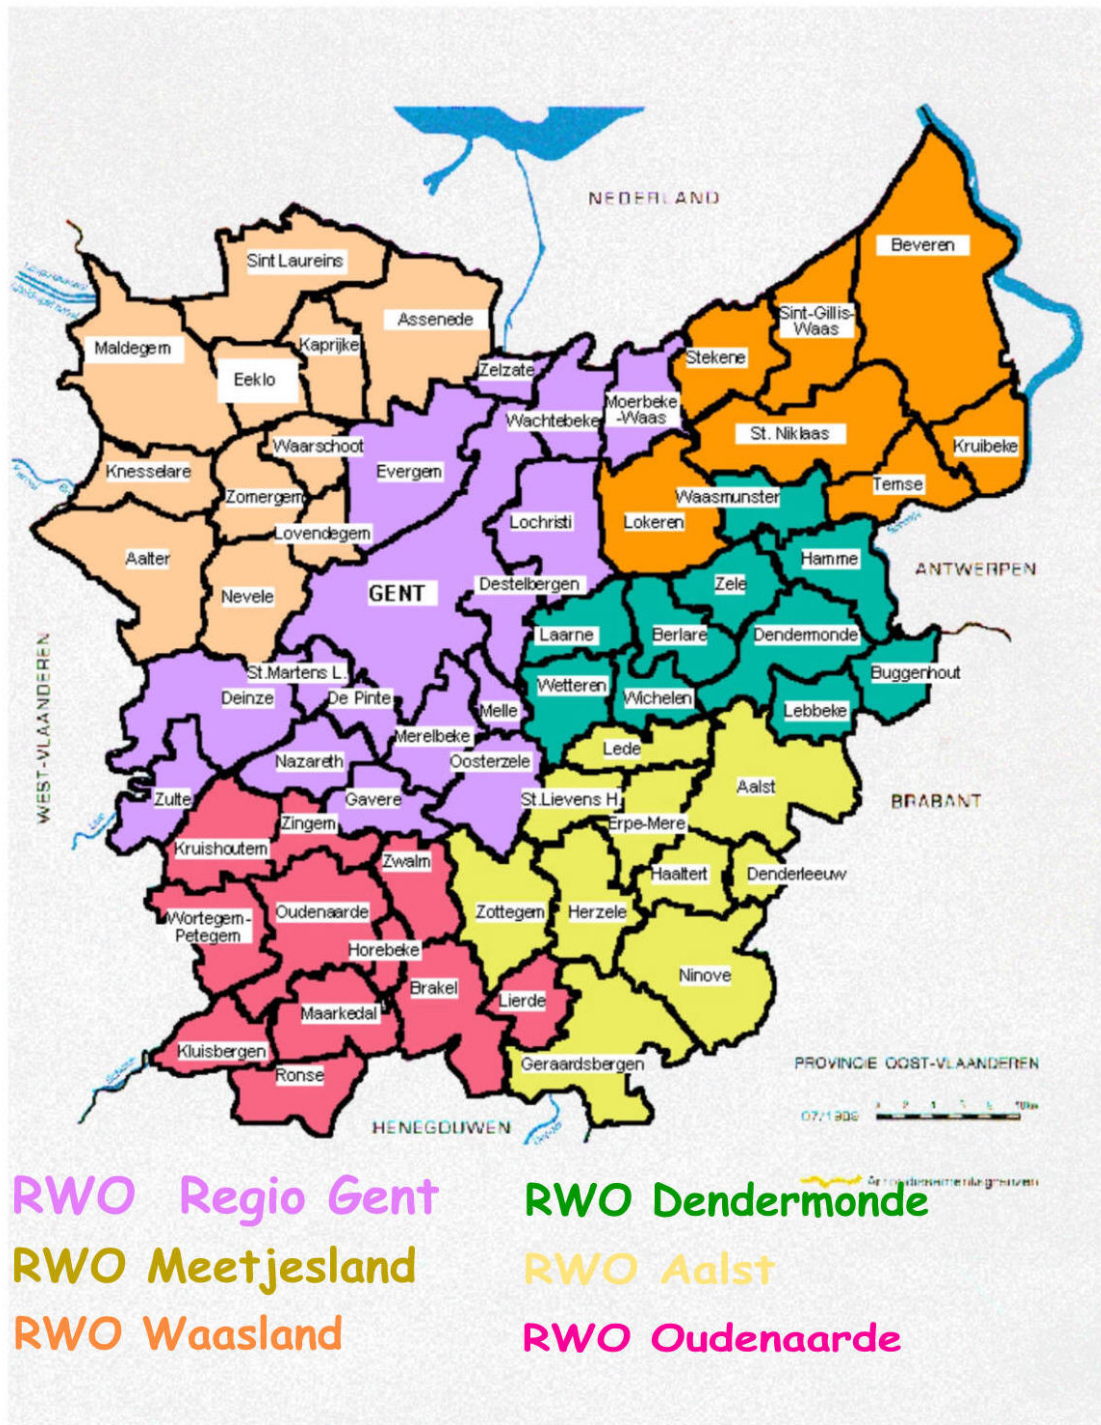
NEDERLAND

Sint Laureins
Assenede
Maldegem
Kaprijke
Eeklo
Zelzate
Stekene
Beveren
Sint-Gillis-Waas
Moerbeke-Waas
Wachtebeke
St. Niklaas
Kruibeke
Waarschoot
Knesselare
Evergem
Zomergem
Temse
Waasmunster
Lokeren
Lochristi
Lovendegem
Aalter
Nevele
GENT
Destelbergen
Hamme
Zele
ANTWERPEN
Laarne
Berlare
Dendermonde
Buggenhout
St.Martens L.
Deinze
De Pinte
Wetteren
Wichelen
Melle
Lebbeke
Merelbeke
Nazareth
Oosterzele
Lede
Aalst
Zulte
Gavere
St.Lievens H.
BRABANT
Zingem
Erpe-Mere
Kruishoutem
Zwalm
Haaltert
Denderleeuw
Wortegem-Petegem
Oudenaarde
Zottegem
Herzele
Horebeke
Ninove
Brakel
Lierde
Maarkedal
Kluisbergen
Ronse
Geraardsbergen
WEST-VLAANDEREN
PROVINCIE OOST-VLAANDEREN
HENEGOUWEN
07/1998
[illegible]

RWO Regio Gent
RWO Meetjesland
RWO Waasland
RWO Dendermonde
RWO Aalst
RWO Oudenaarde